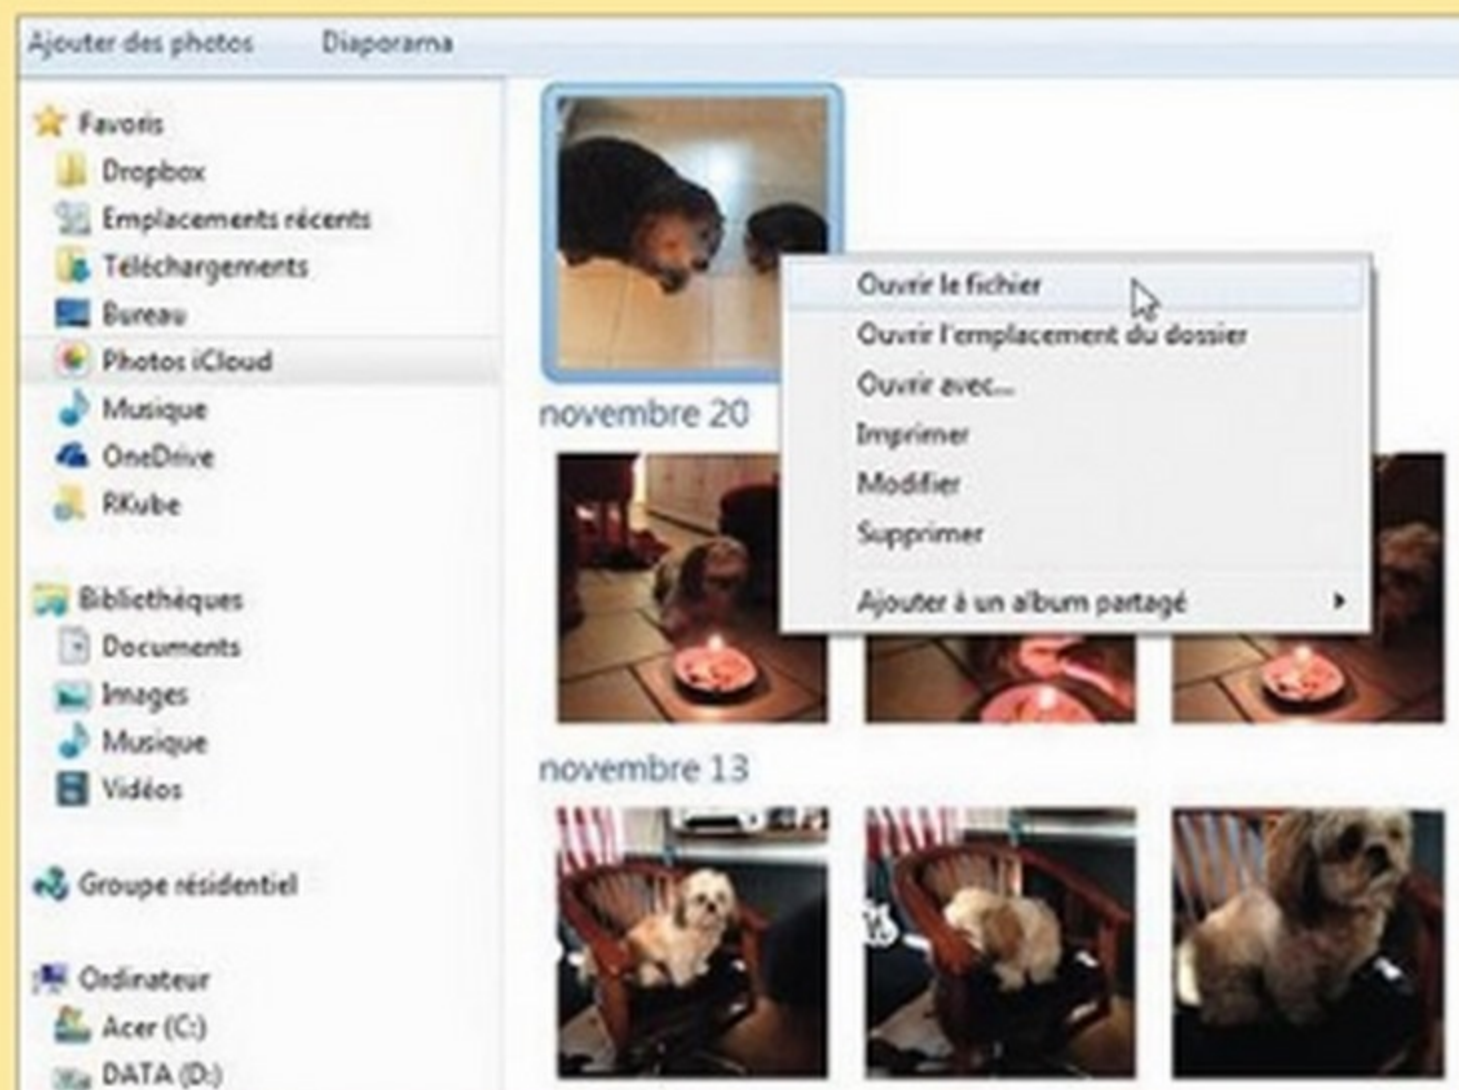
Ajouter des photos Diaporama

Favoris
Dropbox
Emplacements récents
Téléchargements
Bureau
Photos iCloud
Musique
OneDrive
RKube

Bibliothèques
Documents
Images
Musique
Vidéos

Groupe résidentiel

Ordinateur
Acer (C:)
DATA (D:)

novembre 20

Ouvrir le fichier
Ouvrir l'emplacement du dossier
Ouvrir avec...
Imprimer
Modifier
Supprimer
Ajouter à un album partagé

novembre 13